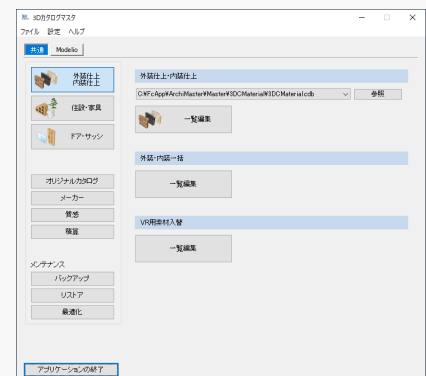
3Dカタログマスタ
ファイル 設定 ヘルプ
共通 Modelio

外部仕上
内部仕上
住設・家具
ドア・サッシ

オリジナルカタログ
メーカー
質感
積算

メンテナンス
バックアップ
リストア
最適化

アプリケーションの終了

外部仕上・内部仕上
C:¥FcApp¥ArchiMaster¥Master¥3DCMaterial¥3DCMaterial.cdb
参照
一覧編集

外装・内装一括
一覧編集

VR用素材入替
一覧編集